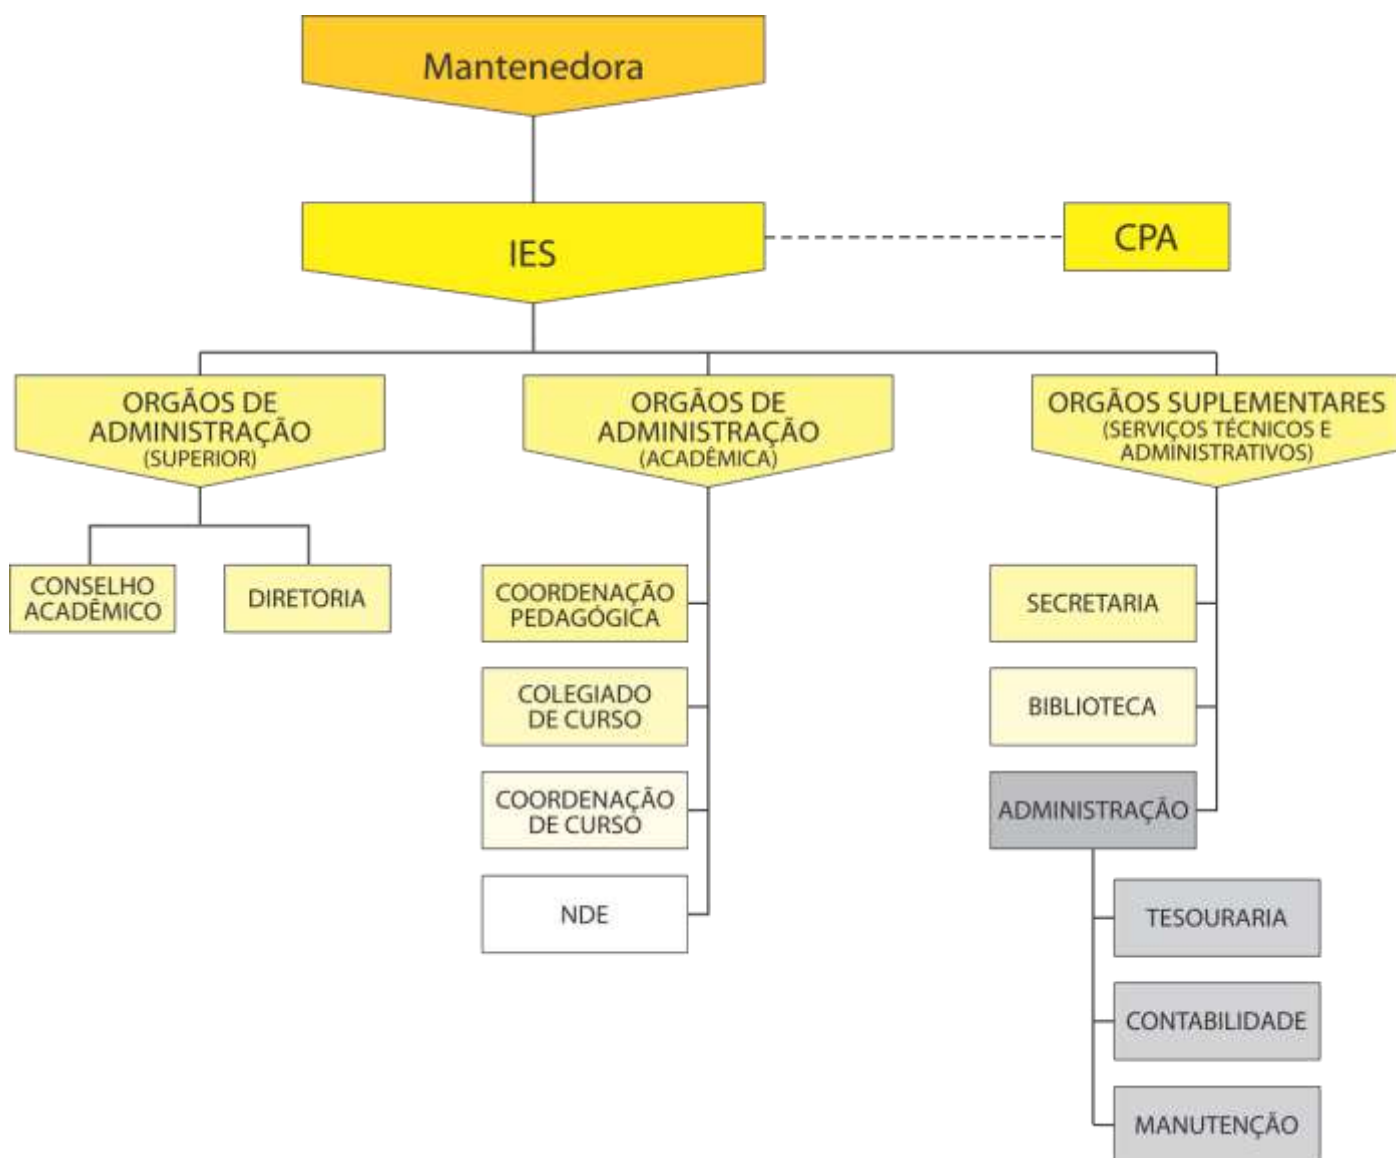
Mantenedora

IES

CPA

ORGÃOS DE ADMINISTRAÇÃO (SUPERIOR)

CONSELHO ACADÊMICO

DIRETORIA

ORGÃOS DE ADMINISTRAÇÃO (ACADÊMICA)

COORDENAÇÃO PEDAGÓGICA

COLEGIADO DE CURSO

COORDENAÇÃO DE CURSO

NDE

ORGÃOS SUPLEMENTARES (SERVIÇOS TÉCNICOS E ADMINISTRATIVOS)

SECRETARIA

BIBLIOTECA

ADMINISTRAÇÃO

TESOURARIA

CONTABILIDADE

MANUTENÇÃO